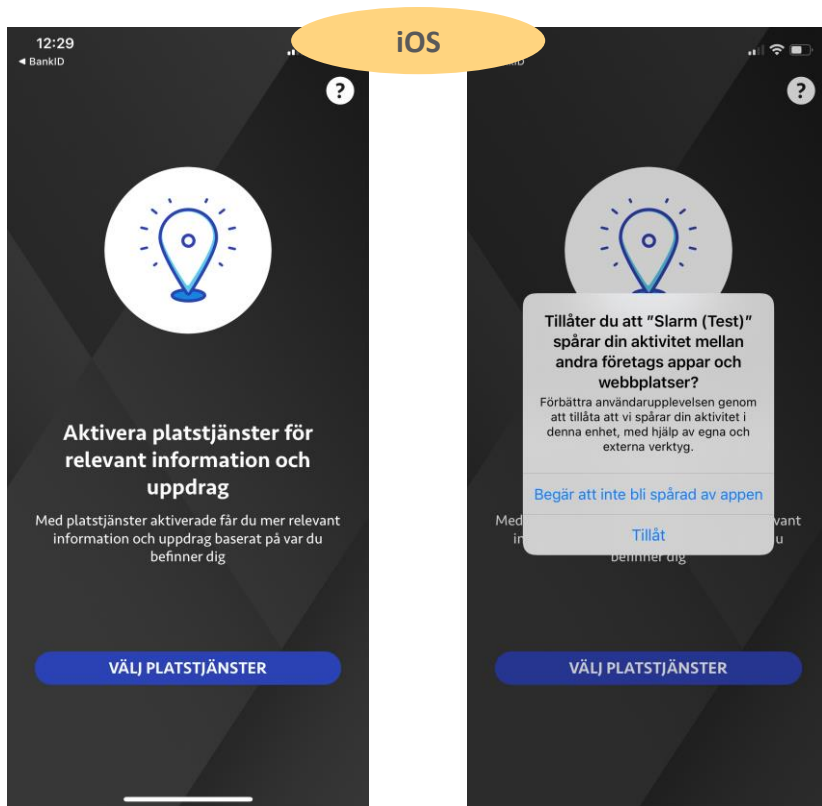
12:29
◂ BankID

iOS

?

Aktivera platstjänster för relevant information och uppdrag

Med platstjänster aktiverade får du mer relevant information och uppdrag baserat på var du befinner dig

VÄLJ PLATSTJÄNSTER

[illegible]ID

?

Tillåter du att "Slarm (Test)" spårar din aktivitet mellan andra företags appar och webbplatser?

Förbättra användarupplevelsen genom att tillåta att vi spårar din aktivitet i denna enhet, med hjälp av egna och externa verktyg.

Begär att inte bli spårad av appen

Tillåt

Med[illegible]vant
in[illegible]u
befinner dig

VÄLJ PLATSTJÄNSTER